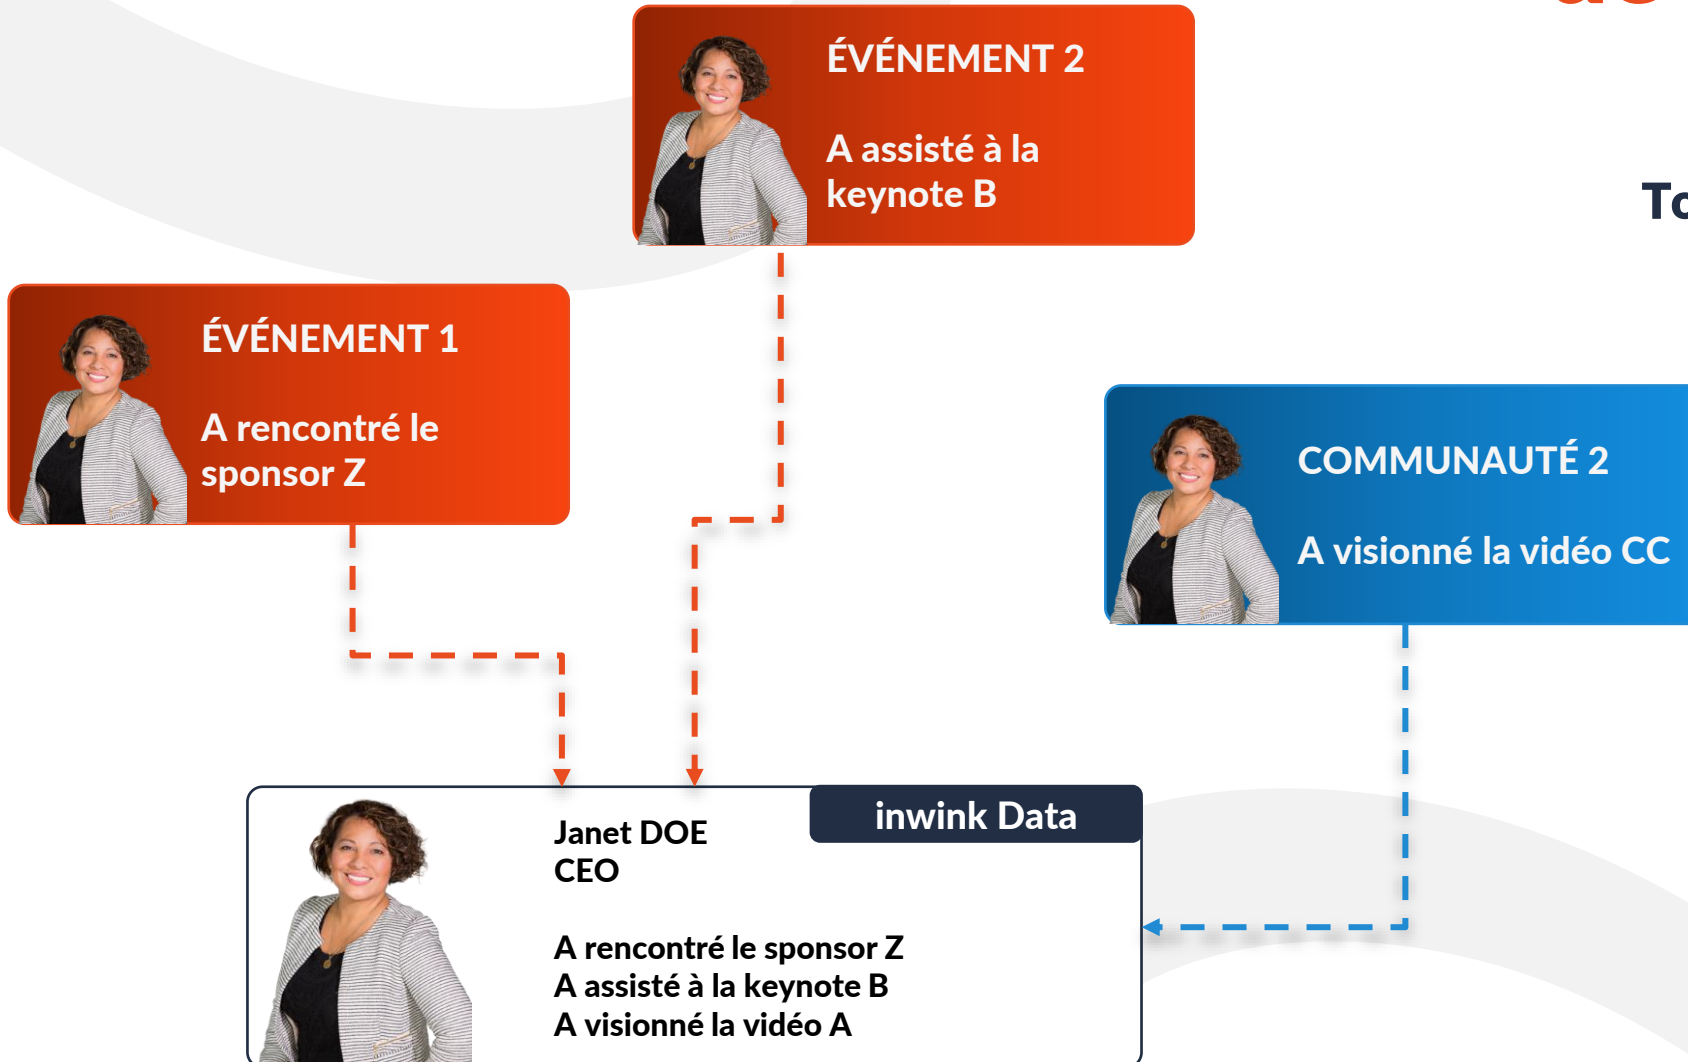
ÉVÉNEMENT 2

A assisté à la keynote B

To

ÉVÉNEMENT 1

A rencontré le sponsor Z

COMMUNAUTÉ 2

A visionné la vidéo CC

inwink Data

Janet DOE
CEO

A rencontré le sponsor Z
A assisté à la keynote B
A visionné la vidéo A